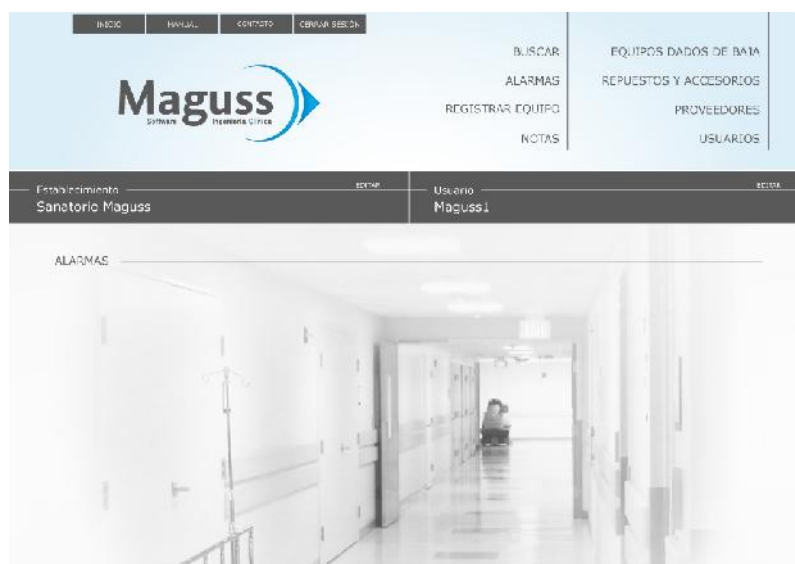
INICIO MANUAL CONTACTO CERRAR SESIÓN

Maguss
Software Ingeniería Clínica

BUSCAR
ALARMAS
REGISTRAR EQUIPO
NOTAS

EQUIPOS DADOS DE BAJA
REPUESTOS Y ACCESORIOS
PROVEEDORES
USUARIOS

Establecimiento
EDITAR
Sanatorio Maguss

Usuario
EDITAR
Maguss1

ALARMAS